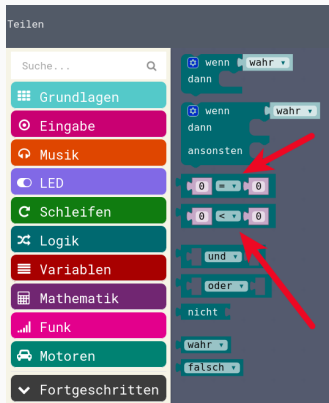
Teilen

Suche...

Grundlagen
Eingabe
Musik
LED
Schleifen
Logik
Variablen
Mathematik
Funk
Motoren
Fortgeschritten

wenn wahr
dann

wenn wahr
dann
ansonsten

0 = 0

0 < 0

und

oder

nicht

wahr

falsch